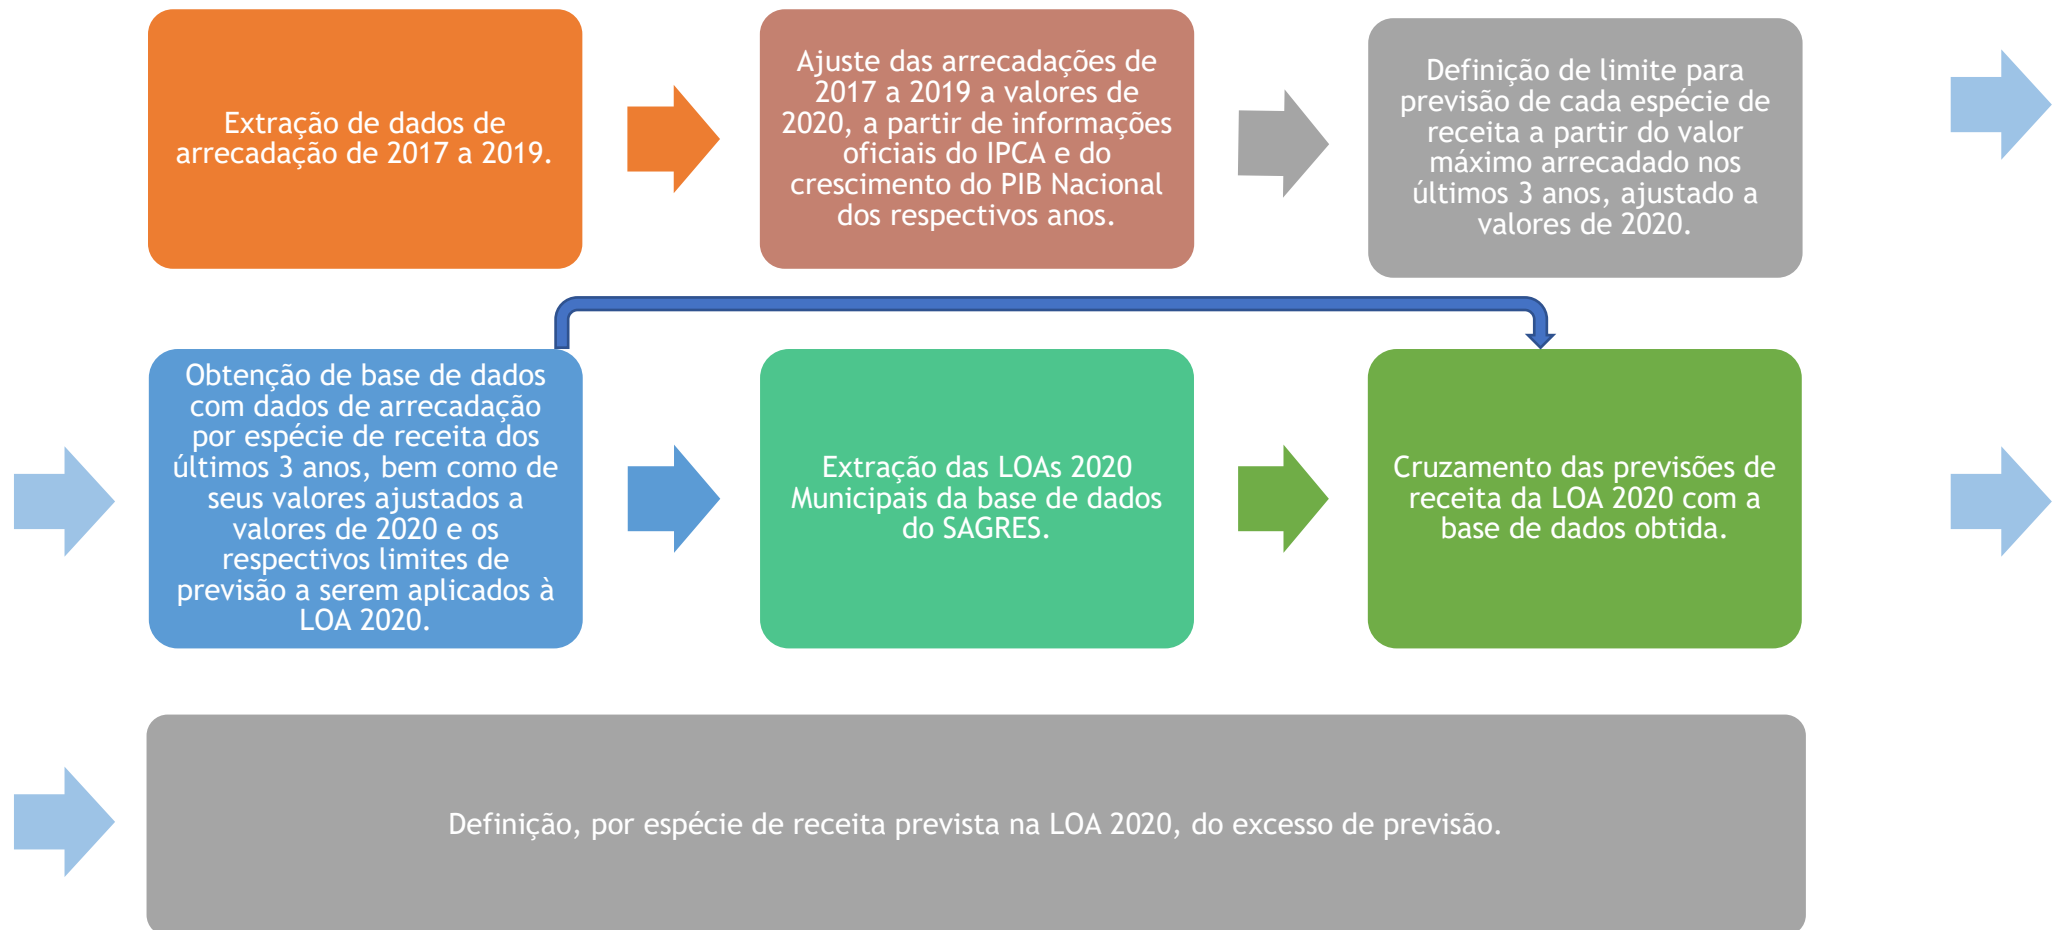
Extração de dados de arrecadação de 2017 a 2019.

Ajuste das arrecadações de 2017 a 2019 a valores de 2020, a partir de informações oficiais do IPCA e do crescimento do PIB Nacional dos respectivos anos.

Definição de limite para previsão de cada espécie de receita a partir do valor máximo arrecadado nos últimos 3 anos, ajustado a valores de 2020.

Obtenção de base de dados com dados de arrecadação por espécie de receita dos últimos 3 anos, bem como de seus valores ajustados a valores de 2020 e os respectivos limites de previsão a serem aplicados à LOA 2020.

Extração das LOAs 2020 Municipais da base de dados do SAGRES.

Cruzamento das previsões de receita da LOA 2020 com a base de dados obtida.

Definição, por espécie de receita prevista na LOA 2020, do excesso de previsão.